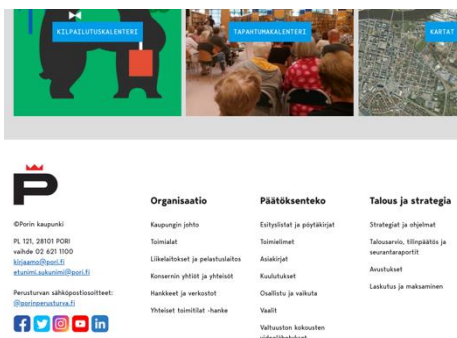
KILPAILUTUSKALENTERI

TAPAHTUMAKALENTERI

KARTAT

©Porin kaupunki

PL 121, 28101 PORI
vaihde 02 621 1100
kirjaamo@pori.fi
etunimi.sukunimi@pori.fi

Perusturvan sähköpostiosoitteet:
@porinperusturva.fi

Organisaatio

Kaupungin johto

Toimialat

Liikelaitokset ja pelastuslaitos

Konsernin yhtiöt ja yhteisöt

Hankkeet ja verkostot

Yhteiset toimitilat -hanke

Päätöksenteko

Esityslistat ja pöytäkirjat

Toimielimet

Asiakirjat

Kuulutukset

Osallistu ja vaikuta

Vaalit

Valtuuston kokousten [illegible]

Talous ja strategia

Strategiat ja ohjelmat

Talousarvio, tilinpäätös ja seurantaraportit

Avustukset

Laskutus ja maksaminen